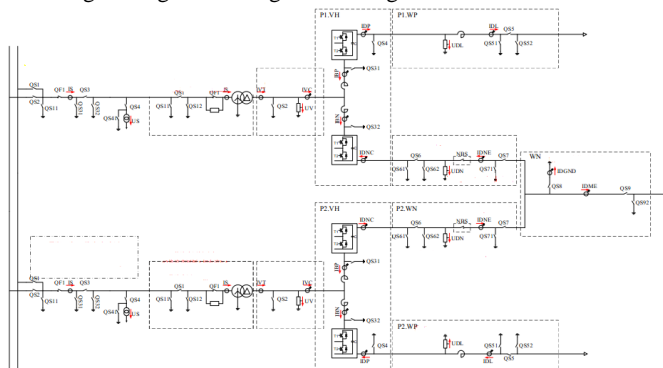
P1.VH
P1.WP
IDP
QS4
IDL
QS5
UDL
QS51
QS52
QS1
QS2
QS11
QF1
IS
QS3
QS5
QS4
QS4N
US
QS6
QS12
QS13
QT
IS
IVT
QS2
UV
IVC
QS31
IBP
IBN
QS32
IDNC
QS6
QS61
QS62
UDN
NBS
IDNE
QS7
QS71
WN
IDGND
QS8
IDME
QS9
QS92
P2.VH
P2.WN
IDNC
QS6
QS61
QS62
UDN
NBS
IDNE
QS7
QS71
QS1
QS2
QS11
QF1
IS
QS3
QS5
QS4
QS4N
US
QS1
QS12
QF1
IS
IVT
QS2
UV
IVC
QS31
IBP
IBN
QS32
P2.WP
QS4
UDL
QS51
QS5
QS52
IDP
IDL